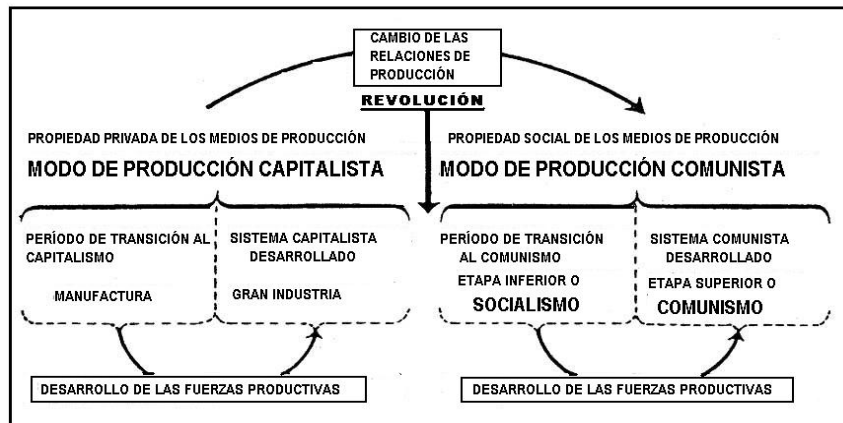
CAMBIO DE LAS RELACIONES DE PRODUCCIÓN

REVOLUCIÓN

PROPIEDAD PRIVADA DE LOS MEDIOS DE PRODUCCIÓN

MODO DE PRODUCCIÓN CAPITALISTA

PERÍODO DE TRANSICIÓN AL CAPITALISMO

MANUFACTURA

SISTEMA CAPITALISTA DESARROLLADO

GRAN INDUSTRIA

DESARROLLO DE LAS FUERZAS PRODUCTIVAS

PROPIEDAD SOCIAL DE LOS MEDIOS DE PRODUCCIÓN

MODO DE PRODUCCIÓN COMUNISTA

PERÍODO DE TRANSICIÓN AL COMUNISMO

ETAPA INFERIOR O

SOCIALISMO

SISTEMA COMUNISTA DESARROLLADO

ETAPA SUPERIOR O

COMUNISMO

DESARROLLO DE LAS FUERZAS PRODUCTIVAS